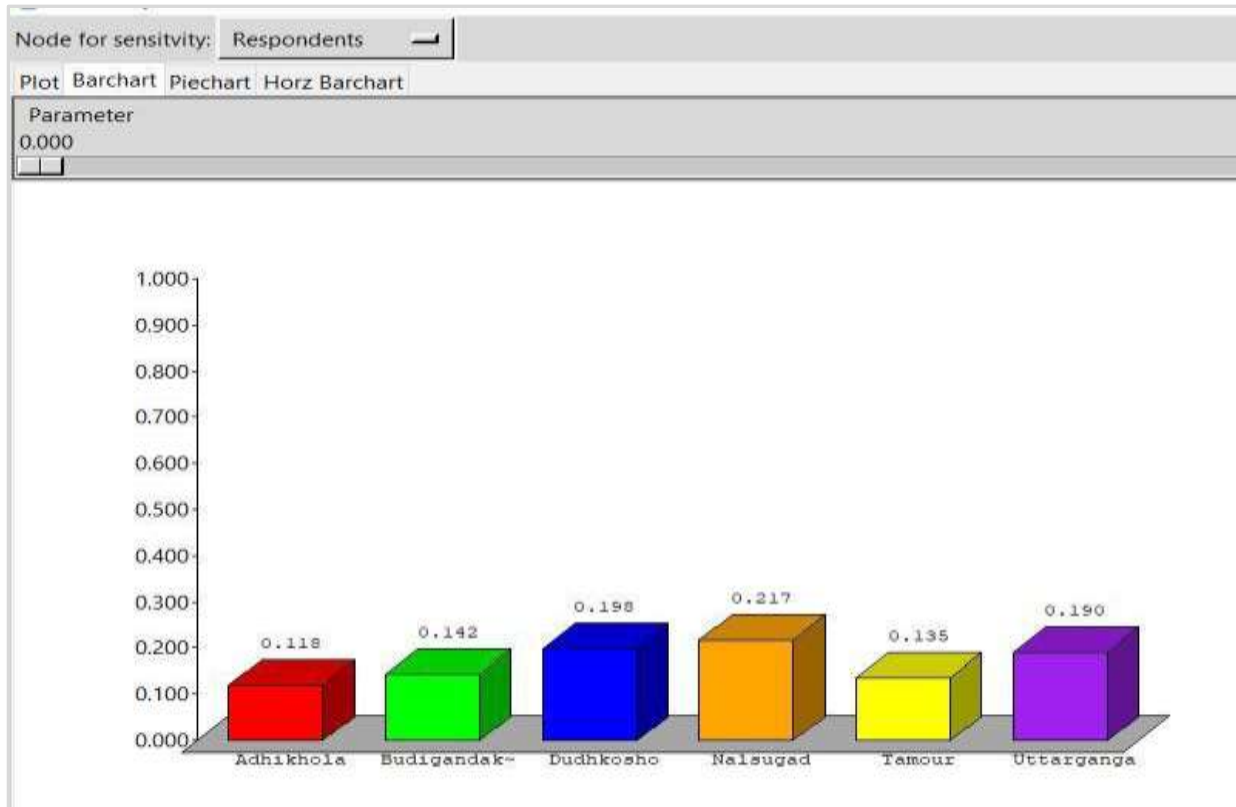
Node for sensitvity: Respondents

Plot Barchart Piechart Horz Barchart

Parameter
0.000

1.000
0.900
0.800
0.700
0.600
0.500
0.400
0.300
0.200
0.100
0.000

0.118
0.142
0.198
0.217
0.135
0.190

Adhikhola
Budigandak~
Dudhkosho
Nalsugad
Tamour
Uttarganga